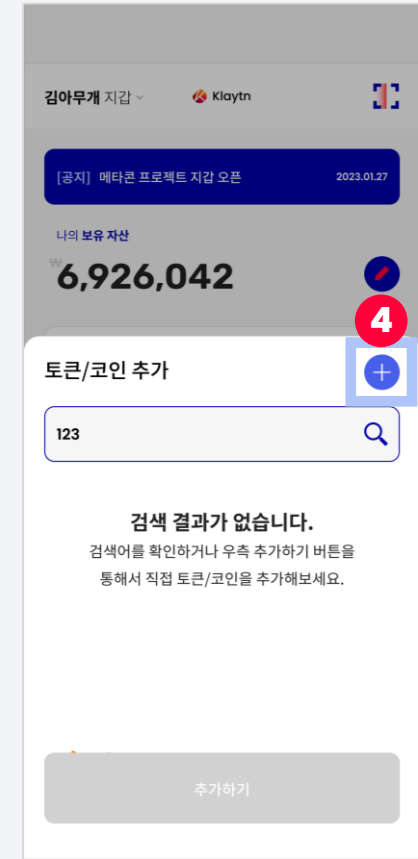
김아무개 지갑

Klaytn

[공지] 메타콘 프로젝트 지갑 오픈 2023.01.27

나의 보유 자산

₩ 6,926,042

4

토큰/코인 추가

123

검색 결과가 없습니다.

검색어를 확인하거나 우측 추가하기 버튼을 통해서 직접 토큰/코인을 추가해보세요.

추가하기